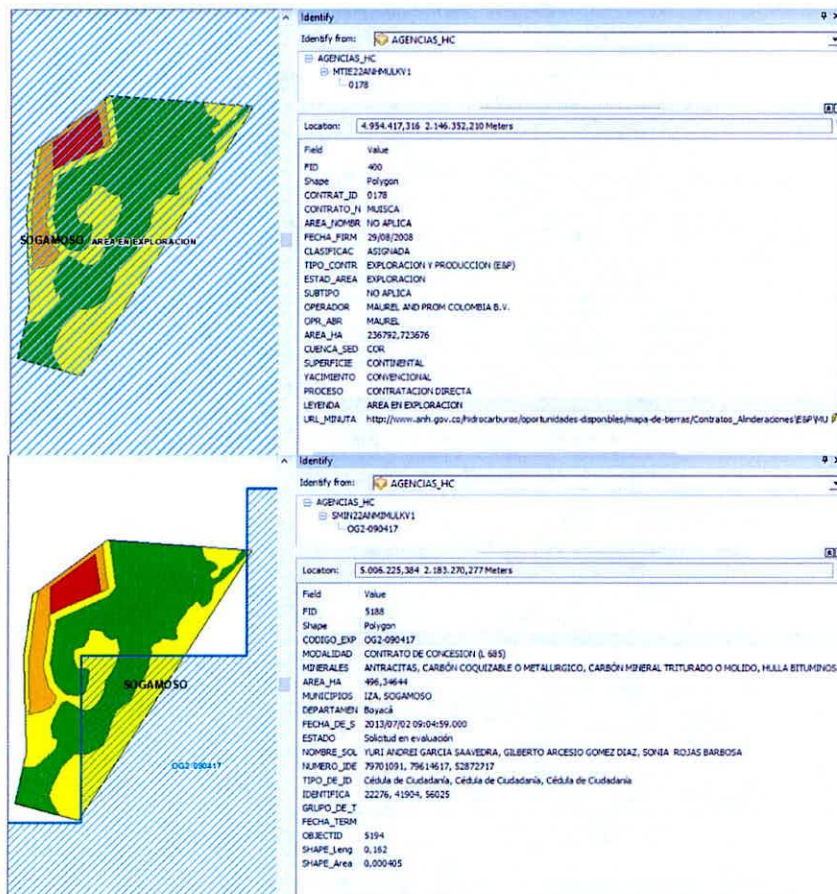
SOGAMOSO AREA EN EXPLORACION

Identify

Identify from: AGENCIAS_HC

AGENCIAS_HC
MTIE22ANMMULKV1
0178

Location: 4.954.417,316 2.146.352,210 Meters

| Field | Value |
|---|---|
| FID | 400 |
| Shape | Polygon |
| CONTRAT_ID | 0178 |
| CONTRATO_N | MUISCA |
| AREA_NOMBR | NO APLICA |
| FECHA_FIRM | 29/08/2008 |
| CLASIFICAC | ASIGNADA |
| TIPO_CONTR | EXPLORACION Y PRODUCCION (E&P) |
| ESTAD_AREA | EXPLORACION |
| SUBTIPO | NO APLICA |
| OPERADOR | MAUREL AND PROM COLOMBIA B.V. |
| OPR_ABR | MAUREL |
| AREA_HA | 236792,723676 |
| CUENCA_SED | COR |
| SUPERFICIE | CONTINENTAL |
| YACIMIENTO | CONVENCIONAL |
| PROCESO | CONTRATACION DIRECTA |
| LEYENDA | AREA EN EXPLORACION |
| URL_MINUTA | http://www.anh.gov.co/hidrocarburos/oportunidades-disponibles/mapa-de-tierras/Contratos_Alinderaciones\E&P\MU |

SOGAMOSO

OG2-090417

Identify

Identify from: AGENCIAS_HC

AGENCIAS_HC
SMIN22ANMMULKV1
OG2-090417

Location: 5.006.225,384 2.183.270,277 Meters

| Field | Value |
|---|---|
| FID | 5188 |
| Shape | Polygon |
| CODIGO_EXP | OG2-090417 |
| MODALIDAD | CONTRATO DE CONCESION (L 685) |
| MINERALES | ANTRACITAS, CARBÓN COQUIZABLE O METALURGICO, CARBÓN MINERAL TRITURADO O MOLIDO, HULLA BITUMINOS |
| AREA_HA | 496,34644 |
| MUNICIPIOS | IZA, SOGAMOSO |
| DEPARTAMEN | Boyacá |
| FECHA_DE_S | 2013/07/02 09:04:59.000 |
| ESTADO | Solicitud en evaluación |
| NOMBRE_SOL | YURI ANDREI GARCIA SAAVEDRA, GILBERTO ARCESIO GOMEZ DIAZ, SONIA ROJAS BARBOSA |
| NUMERO_IDE | 79701091, 79614617, 52872717 |
| TIPO_DE_ID | Cédula de Ciudadanía, Cédula de Ciudadanía, Cédula de Ciudadanía |
| IDENTIFICA | 22276, 41904, 56025 |
| GRUPO_DE_T | |
| FECHA_TERM | |
| OBJECTID | 5194 |
| SHAPE_Leng | 0,162 |
| SHAPE_Area | 0,000405 |